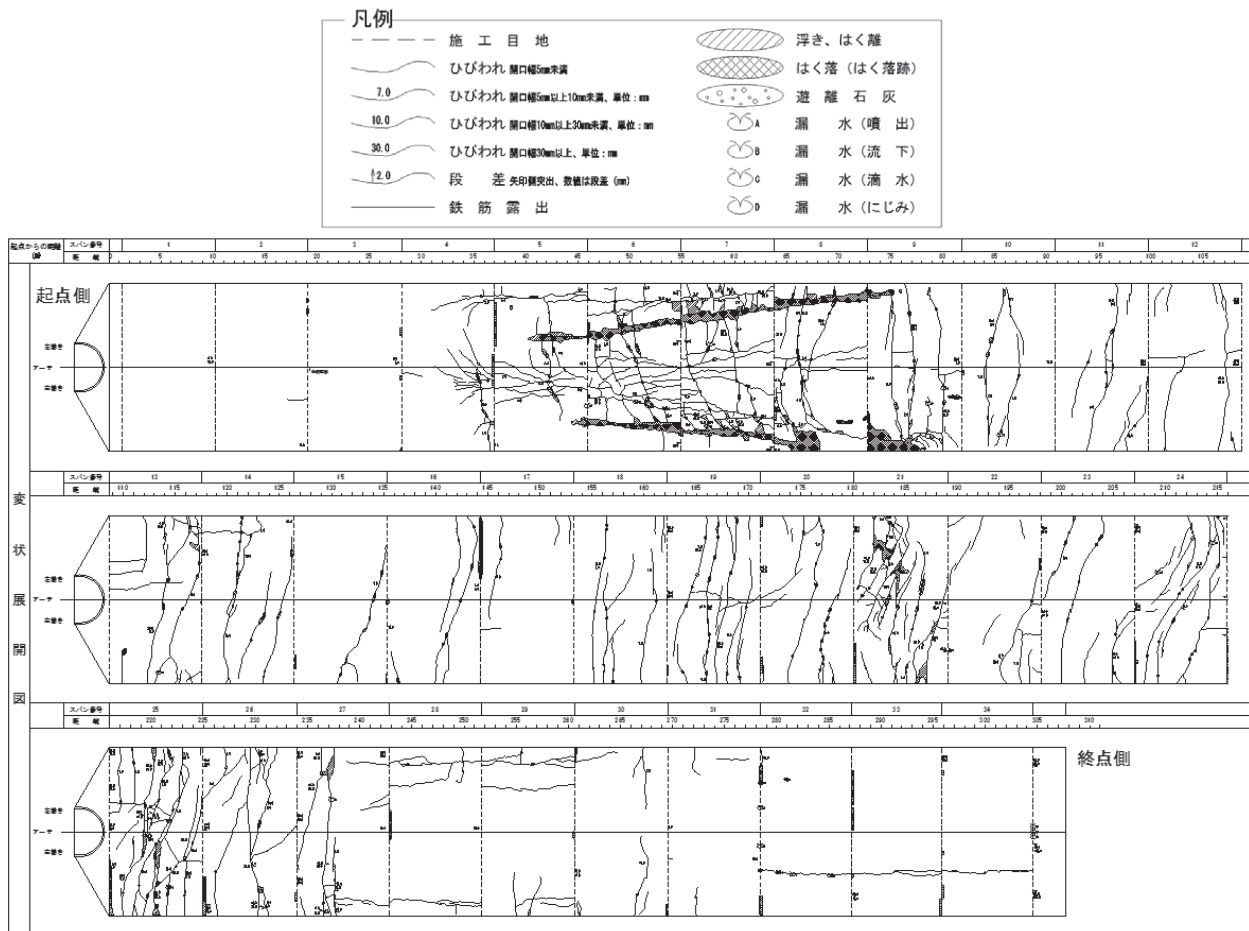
凡例

施工目地
ひびわれ 開口幅5mm未満
7.0 ひびわれ 開口幅5mm以上10mm未満、単位：mm
10.0 ひびわれ 開口幅10mm以上30mm未満、単位：mm
30.0 ひびわれ 開口幅30mm以上、単位：mm
2.0 段差 矢印側突出、数値は段差（mm）
鉄筋露出
浮き、はく離
はく落（はく落跡）
遊離石灰
A 漏水（噴出）
B 漏水（流下）
C 漏水（滴水）
D 漏水（にじみ）

起点からの距離 (m)
スパン番号 1 2 3 4 5 6 7 8 9 10 11 12
距離 0 5 10 15 20 25 30 35 40 45 50 55 60 65 70 75 80 85 90 95 100 105

起点側

主巻き
アーチ
主巻き

スパン番号 13 14 15 16 17 18 19 20 21 22 23 24
距離 110 115 120 125 130 135 140 145 150 155 160 165 170 175 180 185 190 195 200 205 210 215

変状展開図

スパン番号 25 26 27 28 29 30 31 32 33 34
距離 220 225 230 235 240 245 250 255 260 265 270 275 280 285 290 295 300 305 310

終点側